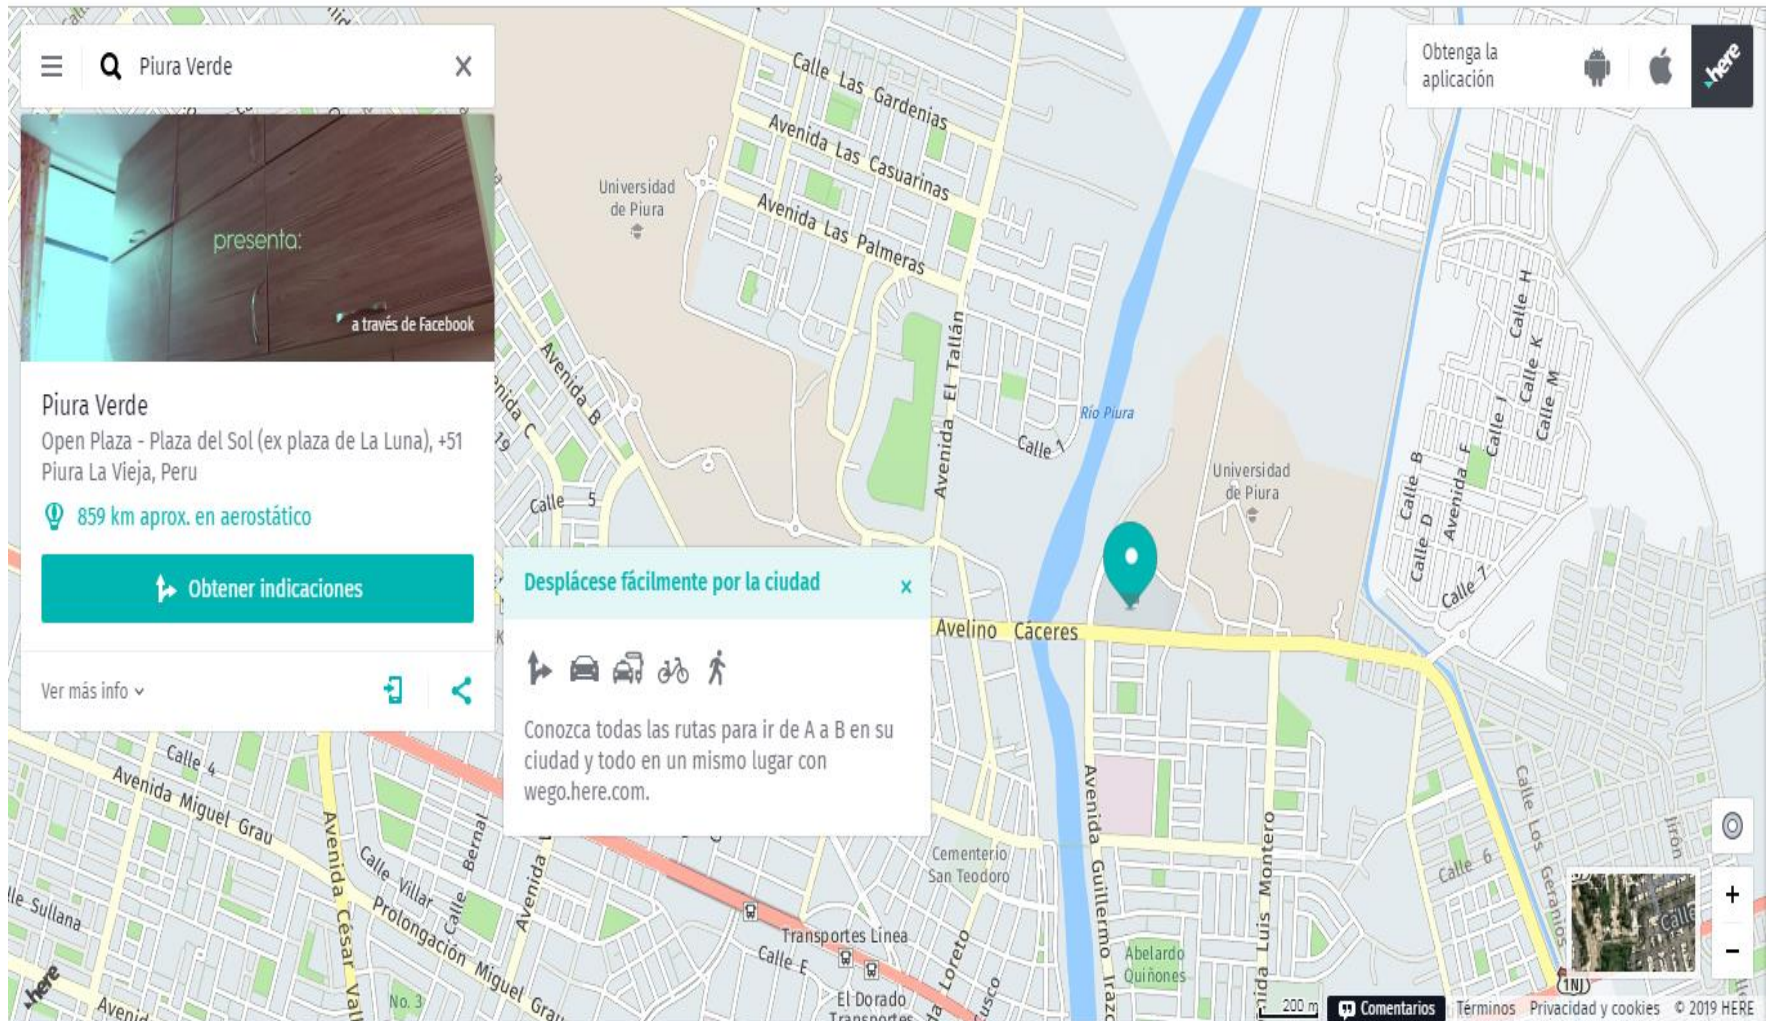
Piura Verde

Obtenga la aplicación

here

presenta:

a través de Facebook

Piura Verde

Open Plaza - Plaza del Sol (ex plaza de La Luna), +51 Piura La Vieja, Peru

859 km aprox. en aerostático

Obtener indicaciones

Ver más info

Desplácese fácilmente por la ciudad

×

Conozca todas las rutas para ir de A a B en su ciudad y todo en un mismo lugar con wego.here.com.

Calle Las Gardenias
Avenida Las Casuarinas
Avenida Las Palmeras
Universidad de Piura
Avenida B
Avenida C
Calle 5
Avenida El Tallán
Calle 1
Río Piura
Universidad de Piura
Calle H
Calle K
Calle M
Calle I
Avenida F
Calle B
Calle D
Calle 7
Avelino Cáceres
Calle 4
Avenida Miguel Grau
Avenida César Vallejo
Calle Villar
Prolongación Miguel Grau
Calle Bernal
Avenida
Calle Sullana
Cementerio San Teodoro
Avenida Guillermo Irazola
Avenida Luis Montero
Abelardo Quiñones
Transportes Linea
Calle E
El Dorado Transportes
Loreto
Cusco
Calle 6
Calle Los Geranios
Jirón
Calle
1NJ
No. 3
Avenida
here

200 m
Comentarios
Términos
Privacidad y cookies
© 2019 HERE